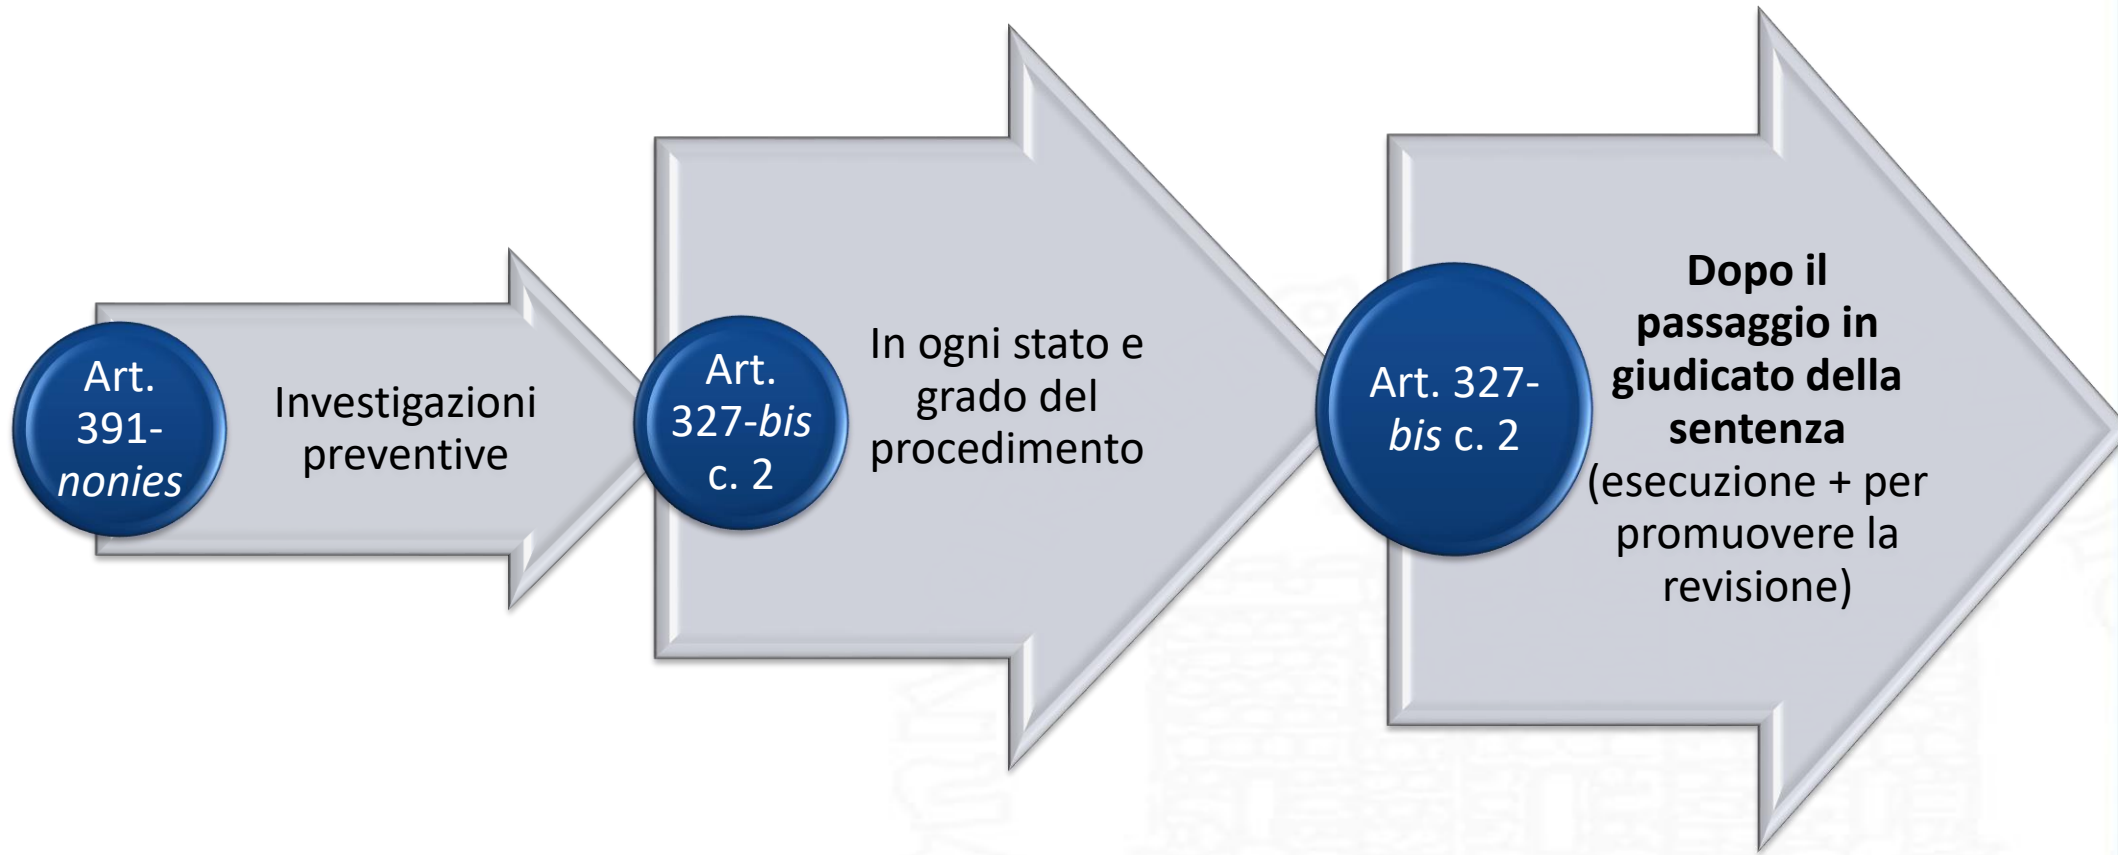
Art. 391-*nonies*

Investigazioni preventive

Art. 327-*bis* c. 2

In ogni stato e grado del procedimento

Art. 327-*bis* c. 2

**Dopo il passaggio in giudicato della sentenza** (esecuzione + per promuovere la revisione)